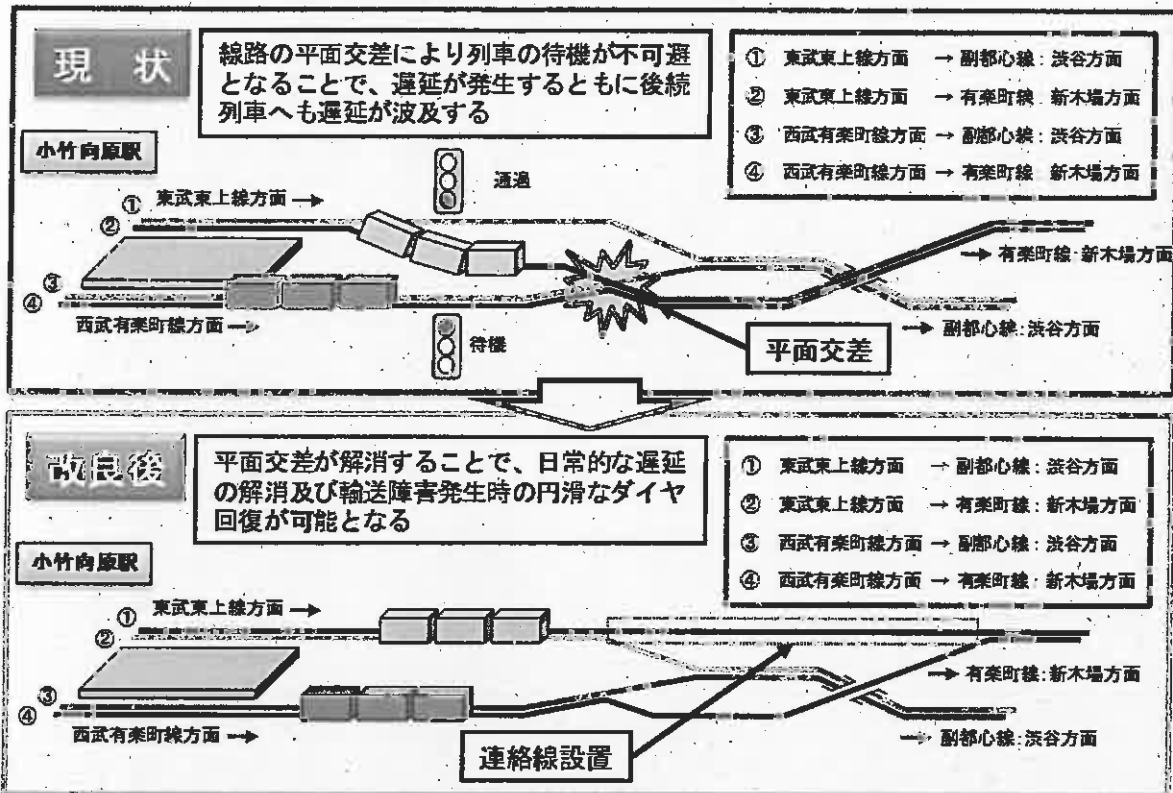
現　状

線路の平面交差により列車の待機が不可避となることで、遅延が発生するともに後続列車へも遅延が波及する

① 東武東上線方面 → 副都心線：渋谷方面
② 東武東上線方面 → 有楽町線：新木場方面
③ 西武有楽町線方面 → 副都心線：渋谷方面
④ 西武有楽町線方面 → 有楽町線：新木場方面

小竹向原駅

通過

① 東武東上線方面 →
②
③
④
西武有楽町線方面 →

待機

→ 有楽町線：新木場方面
→ 副都心線：渋谷方面

平面交差

改良後

平面交差が解消することで、日常的な遅延の解消及び輸送障害発生時の円滑なダイヤ回復が可能となる

① 東武東上線方面 → 副都心線：渋谷方面
② 東武東上線方面 → 有楽町線：新木場方面
③ 西武有楽町線方面 → 副都心線：渋谷方面
④ 西武有楽町線方面 → 有楽町線：新木場方面

小竹向原駅

① 東武東上線方面 →
②
③
④
西武有楽町線方面 →

→ 有楽町線：新木場方面
→ 副都心線：渋谷方面

連絡線設置